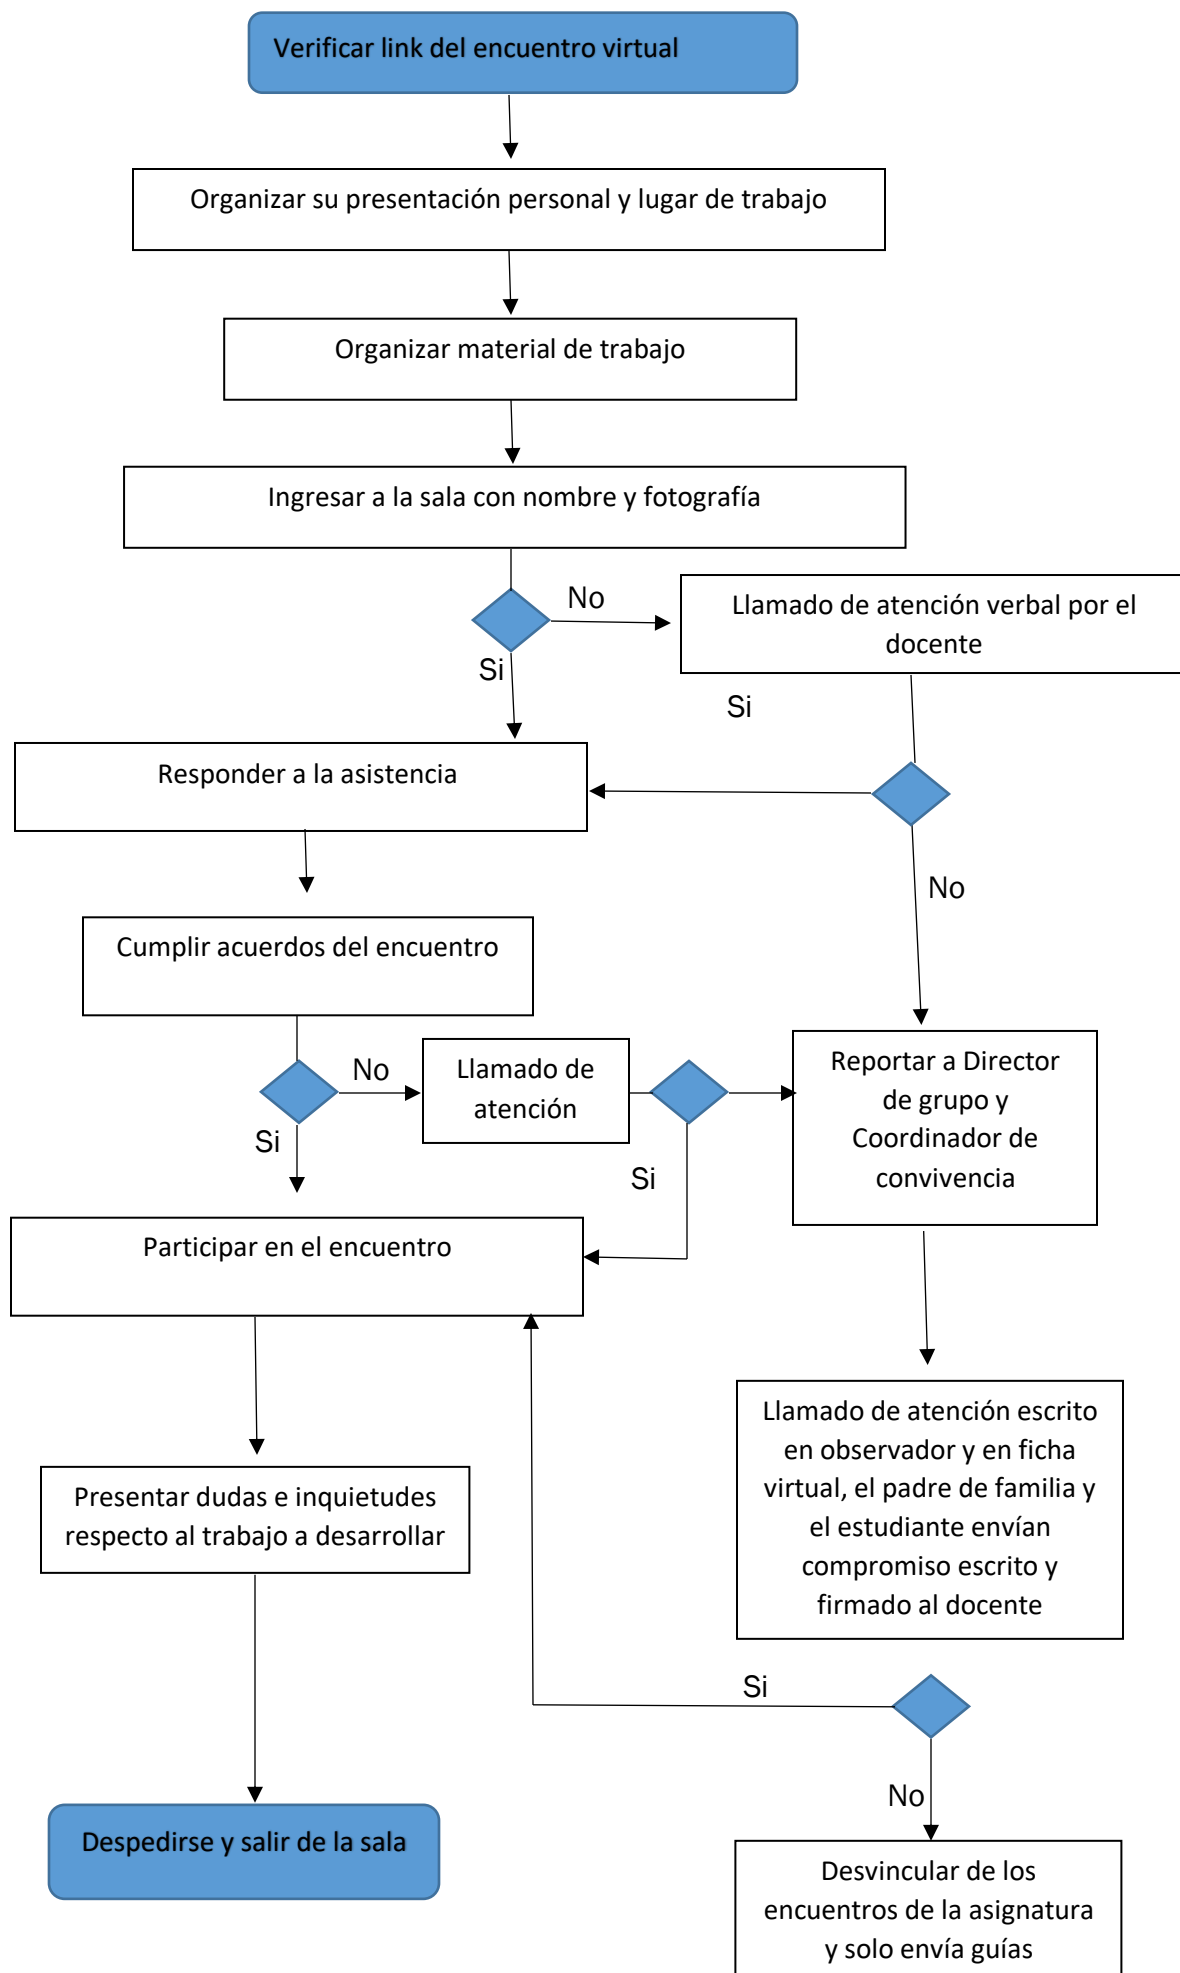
Verificar link del encuentro virtual

Organizar su presentación personal y lugar de trabajo

Organizar material de trabajo

Ingresar a la sala con nombre y fotografía

No

Llamado de atención verbal por el docente

Si

Si

Responder a la asistencia

No

Cumplir acuerdos del encuentro

No

Llamado de atención

Reportar a Director de grupo y Coordinador de convivencia

Si

Si

Participar en el encuentro

Llamado de atención escrito en observador y en ficha virtual, el padre de familia y el estudiante envían compromiso escrito y firmado al docente

Presentar dudas e inquietudes respecto al trabajo a desarrollar

Si

No

Despedirse y salir de la sala

Desvincular de los encuentros de la asignatura y solo envía guías